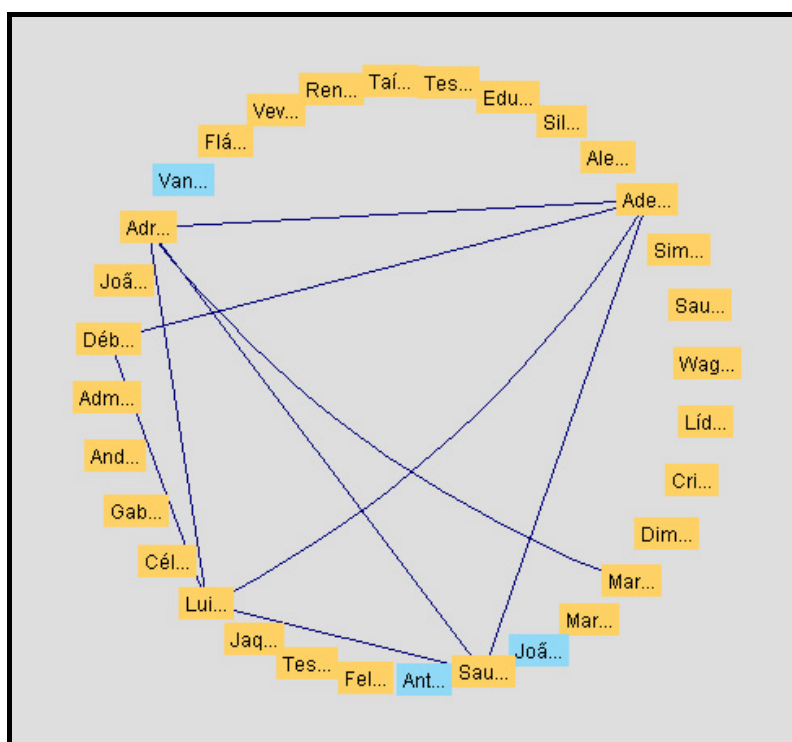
Ren...
Taí...
Tes...
Vev...
Edu...
Flá...
Sil...
Ale...
Van...
Ade...
Adr...
Sim...
Joã...
Sau...
Déb...
Wag...
Adm...
Líd...
And...
Cri...
Gab...
Dim...
Cél...
Mar...
Lui...
Mar...
Jaq...
Joã...
Tes...
Fel...
Ant...
Sau...